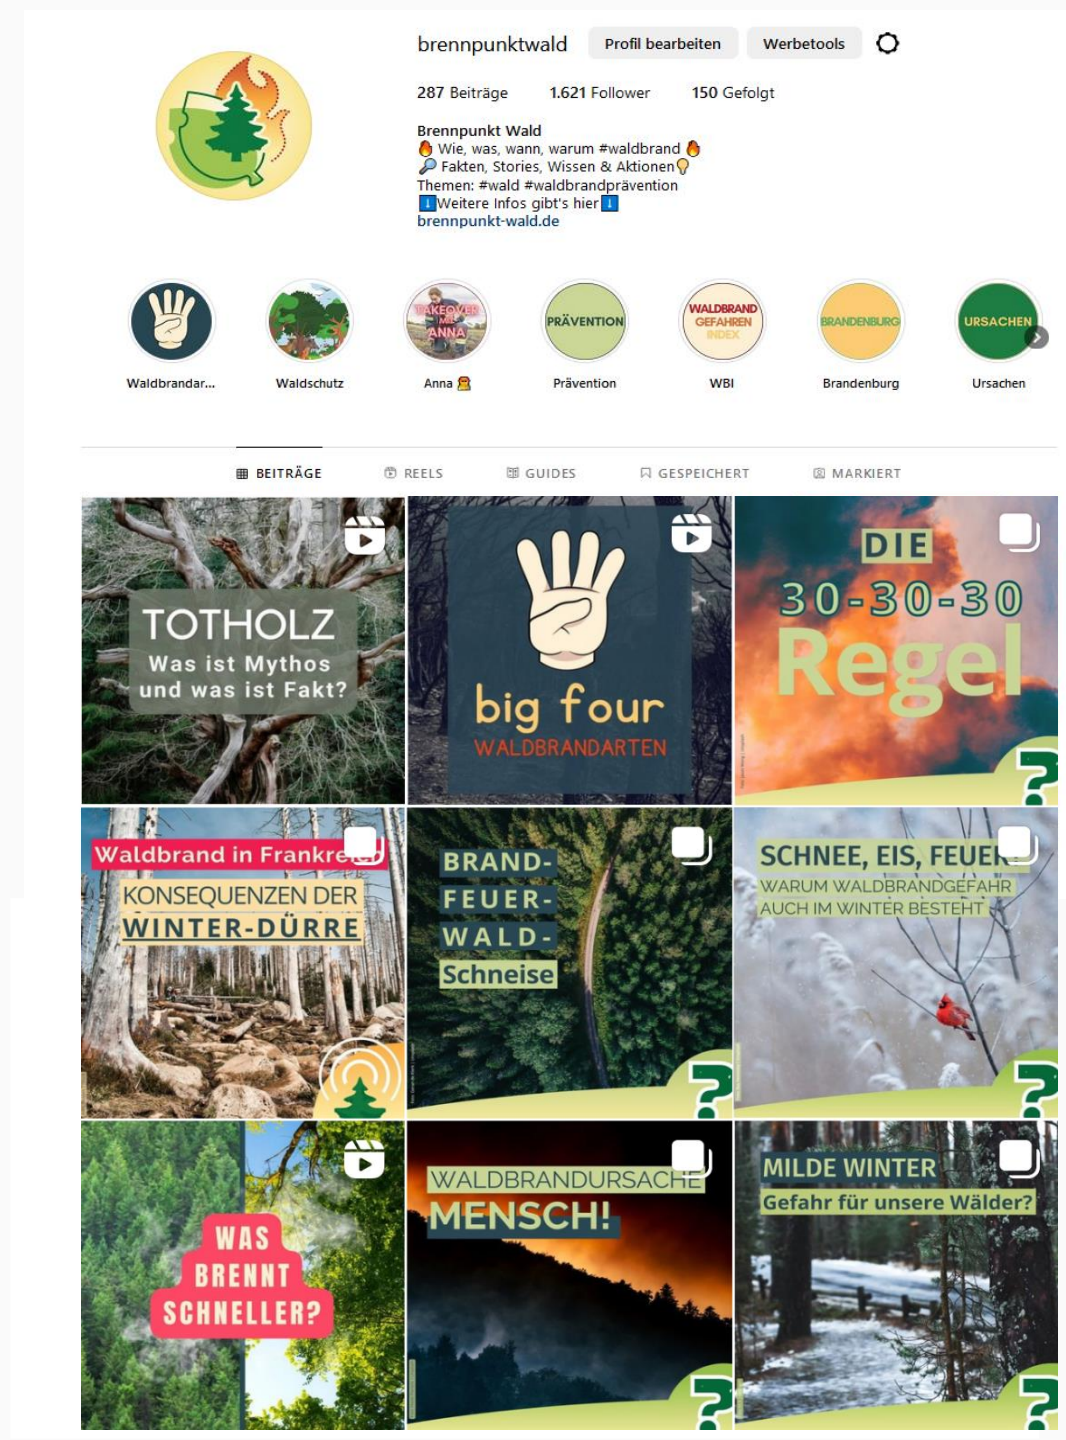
brennpunktwald Profil bearbeiten Werbetools

287 Beiträge 1.621 Follower 150 Gefolgt

Brennpunkt Wald
🔥 Wie, was, wann, warum #waldbrand 🔥
🔎 Fakten, Stories, Wissen & Aktionen💡
Themen: #wald #waldbrandprävention
⬇️Weitere Infos gibt's hier⬇️
brennpunkt-wald.de

Waldbrandar... Waldschutz TAKEOVER MIT ANNA Anna PRÄVENTION Prävention WALDBRAND GEFAHREN INDEX WBI BRANDENBURG Brandenburg URSACHEN Ursachen

BEITRÄGE REELS GUIDES GESPEICHERT MARKIERT

TOTHOLZ Was ist Mythos und was ist Fakt?

big four WALDBRANDARTEN

DIE 30-30-30 Regel

Waldbrand in Frankre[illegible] KONSEQUENZEN DER WINTER-DÜRRE

BRAND- FEUER- WALD- Schneise

SCHNEE, EIS, FEUE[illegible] WARUM WALDBRANDGEFAHR AUCH IM WINTER BESTEHT

WAS BRENNT SCHNELLER?

WALDBRANDURSACHE MENSCH!

MILDE WINTER Gefahr für unsere Wälder?